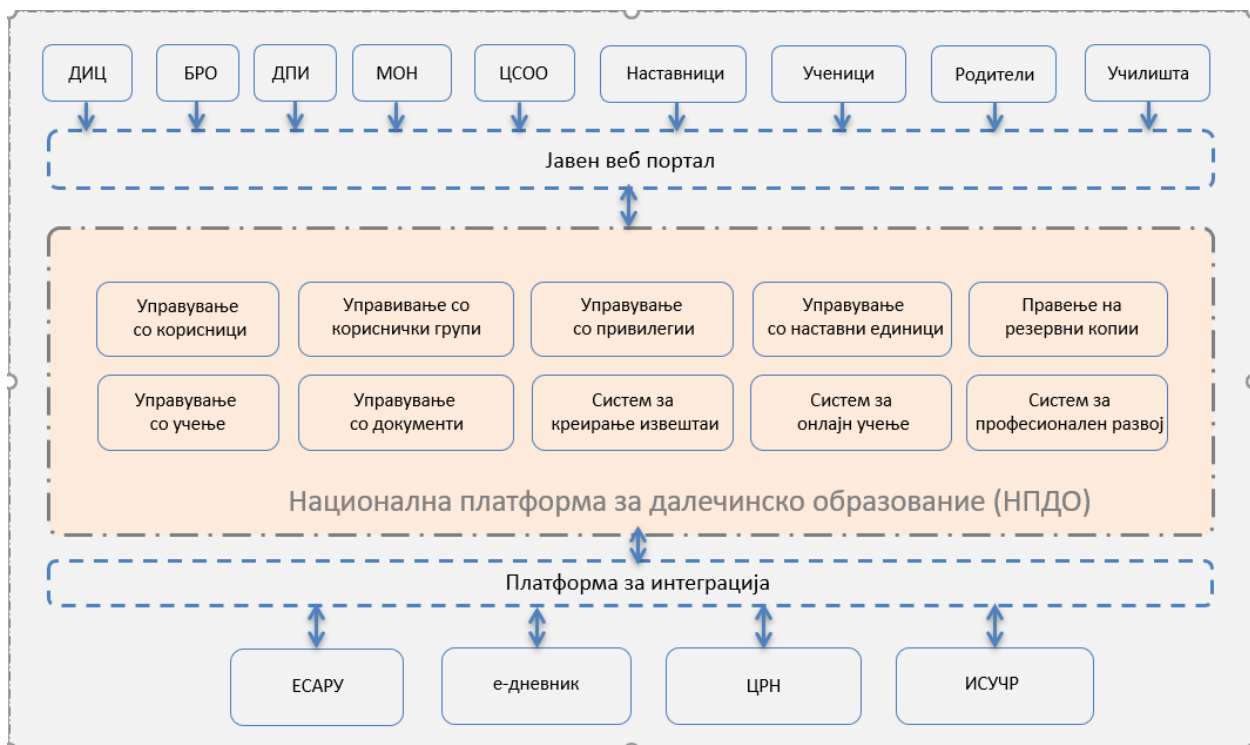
ДИЦ

БРО

ДПИ

МОН

ЦСОО

Наставници

Ученици

Родители

Училишта

Јавен веб портал

Управување со корисници

Управивање со кориснички групи

Управување со привилегии

Управување со наставни единици

Правење на резервни копии

Управување со учење

Управување со документи

Систем за креирање извештаи

Систем за онлајн учење

Систем за професионален развој

Национална платформа за далечинско образование (НПДО)

Платформа за интеграција

ЕСАРУ

е-дневник

ЦРН

ИСУЧР